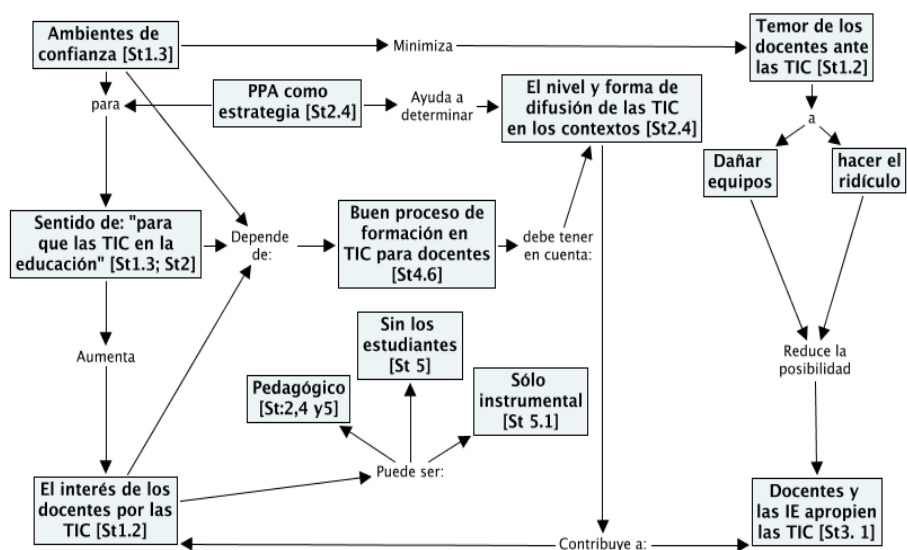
Ambientes de confianza [St1.3]

Minimiza

Temor de los docentes ante las TIC [St1.2]

PPA como estrategia [St2.4]

para

Ayuda a determinar

El nivel y forma de difusión de las TIC en los contextos [St2.4]

a

Dañar equipos

hacer el ridículo

Sentido de: "para que las TIC en la educación" [St1.3; St2]

Depende de:

Buen proceso de formación en TIC para docentes [St4.6]

debe tener en cuenta:

Sin los estudiantes [St 5]

Aumenta

Reduce la posibilidad

Pedagógico [St:2,4 y5]

Sólo instrumental [St 5.1]

Puede ser:

El interés de los docentes por las TIC [St1.2]

Docentes y las IE apropien las TIC [St3. 1]

Contribuye a: